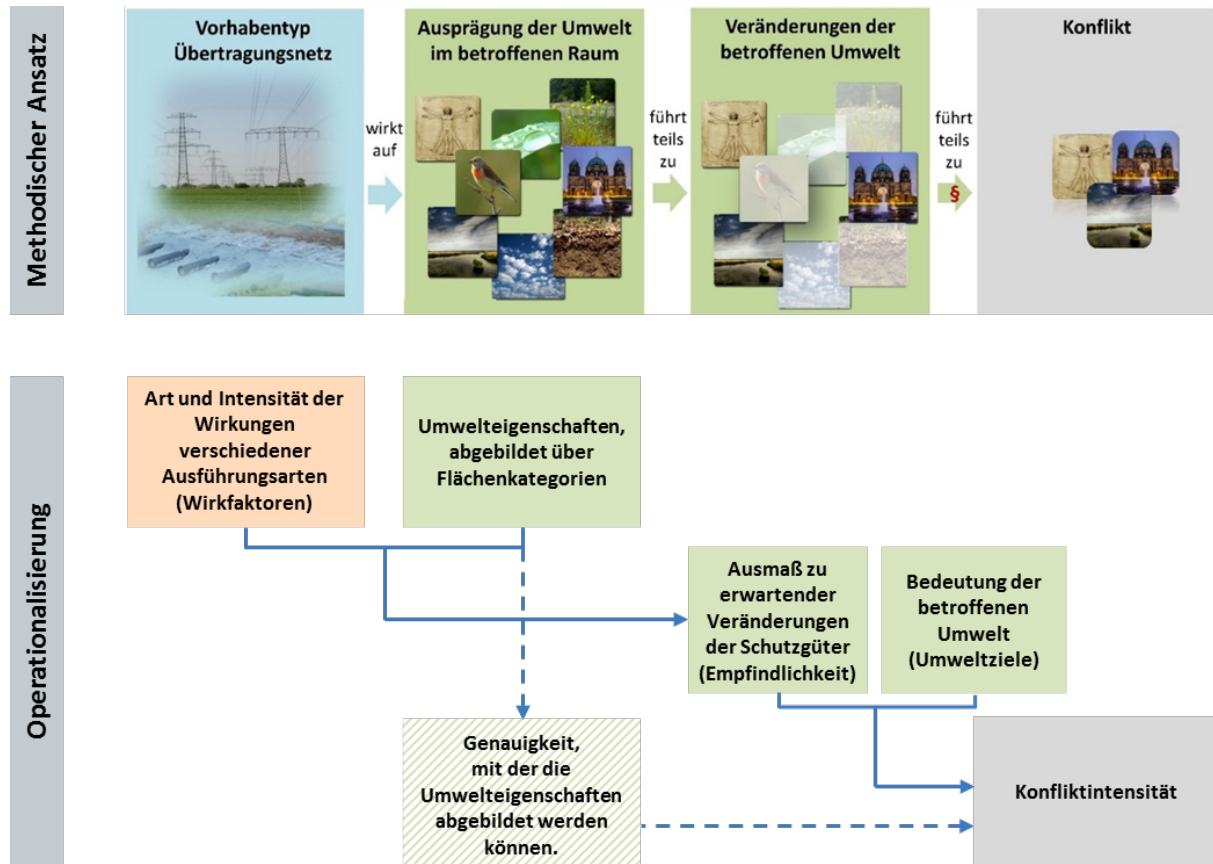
Methodischer Ansatz

Vorhabentyp Übertragungsnetz

wirkt auf

Ausprägung der Umwelt im betroffenen Raum

führt teils zu

Veränderungen der betroffenen Umwelt

führt teils zu

§

Konflikt

Operationalisierung

Art und Intensität der Wirkungen verschiedener Ausführungsarten (Wirkfaktoren)

Umwelteigenschaften, abgebildet über Flächenkategorien

Ausmaß zu erwartender Veränderungen der Schutzgüter (Empfindlichkeit)

Bedeutung der betroffenen Umwelt (Umweltziele)

Genauigkeit, mit der die Umwelteigenschaften abgebildet werden können.

Konfliktintensität